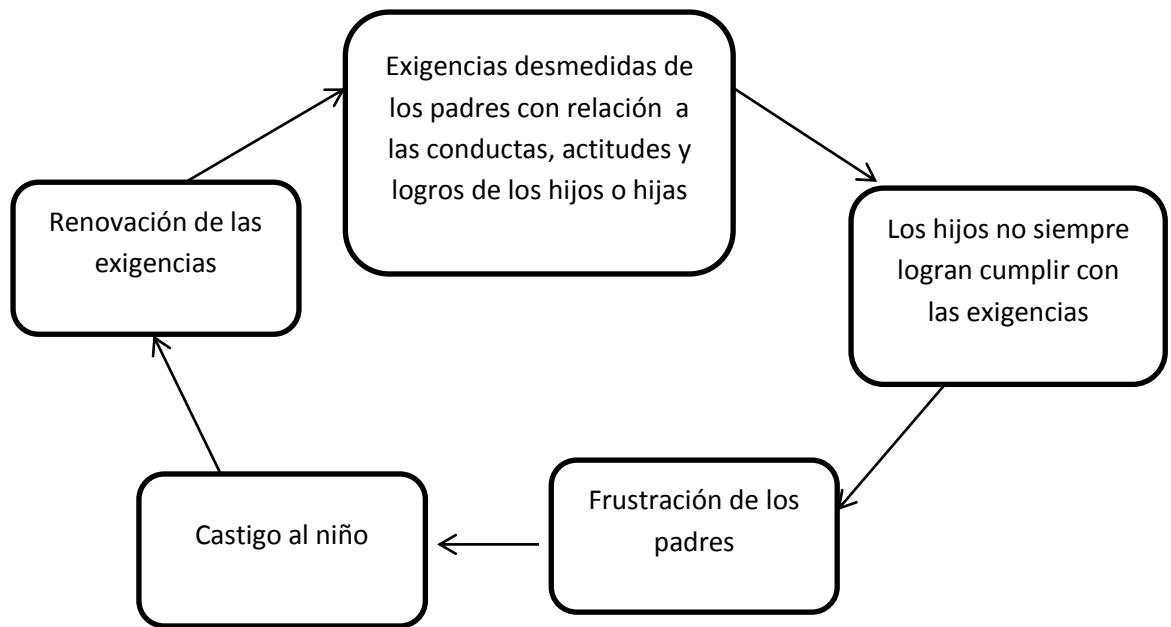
Exigencias desmedidas de los padres con relación a las conductas, actitudes y logros de los hijos o hijas

Los hijos no siempre logran cumplir con las exigencias

Frustración de los padres

Castigo al niño

Renovación de las exigencias